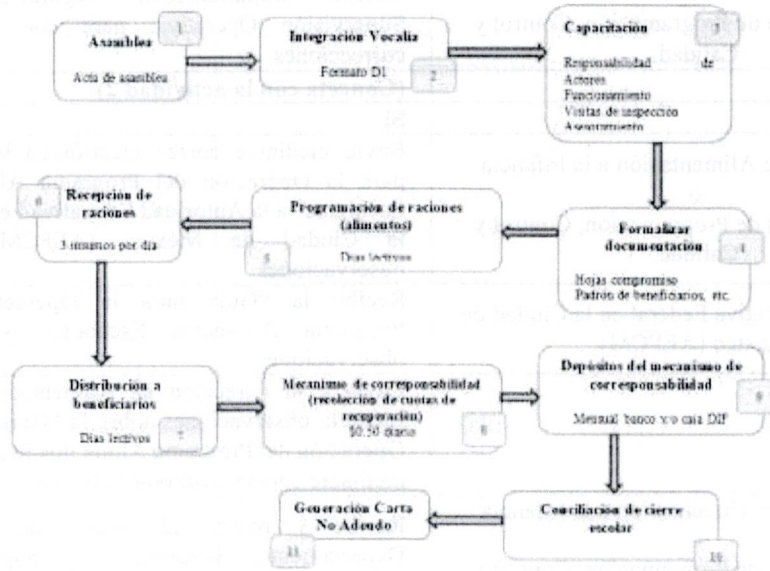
Asamblea
1
Acta de asamblea

Integración Vocalía
Formato D1
2

Capacitación
3
Responsabilidad de Actores
Funcionamiento
Visitas de inspección
Asesoramiento

Formalizar documentación
4
Hojas compromiso
Padrón de beneficiarios, etc.

Programación de raciones (alimentos)
Días lectivos
5

Recepción de raciones
6
3 insumos por día

Distribución a beneficiarios
Días lectivos
7

Mecanismo de corresponsabilidad (recolección de cuotas de recuperación)
$0.50 diarios
8

Depósitos del mecanismo de corresponsabilidad
9
Mensual banco y/o caja DIF

Conciliación de cierre escolar
10

Generación Carta No Adeudo
11